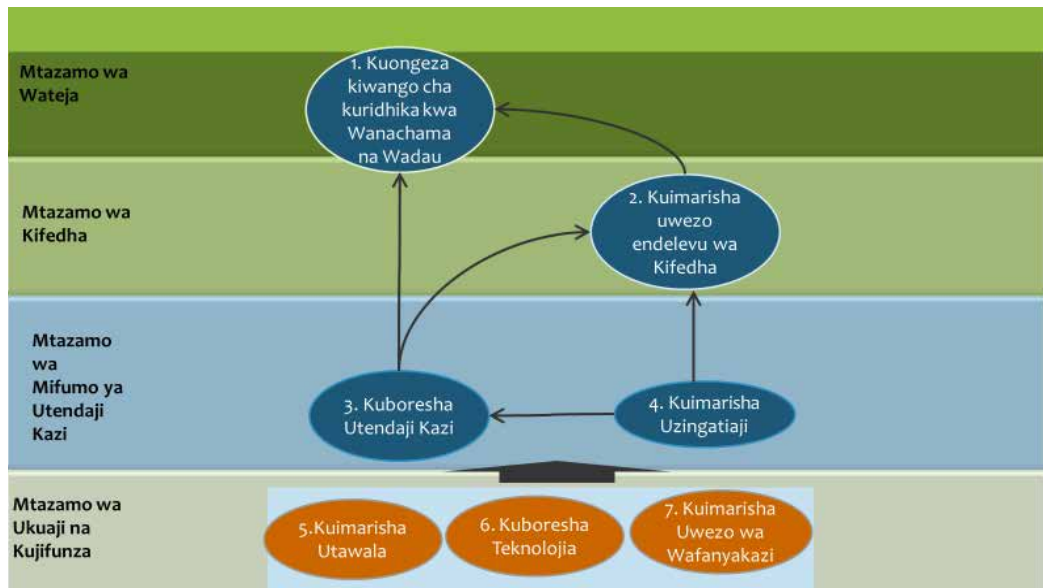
Mtazamo wa Wateja

1. Kuongeza kiwango cha kuridhika kwa Wanachama na Wadau

Mtazamo wa Kifedha

2. Kuimarisha uwezo endelevu wa Kifedha

Mtazamo wa Mifumo ya Utendaji Kazi

3. Kuboresha Utendaji Kazi

4. Kuimarisha Uzingatiaji

Mtazamo wa Ukuaji na Kujifunza

5.Kuimarisha Utawala

6. Kuboresha Teknolojia

7. Kuimarisha Uwezo wa Wafanyakazi